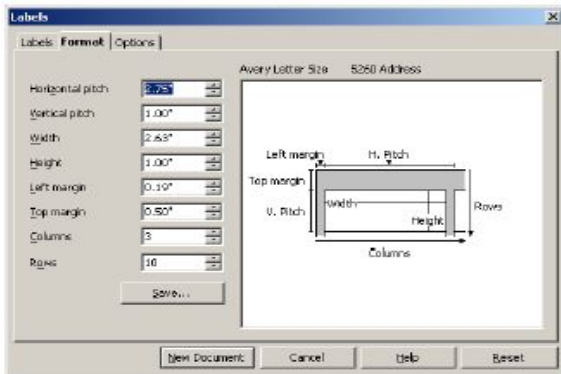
Labels

Labels | Format | Options

Horizontal pitch 2.75"
Vertical pitch 1.00"
Width 2.63"
Height 1.00"
Left margin 0.19"
Top margin 0.50"
Columns 3
Rows 10

Save...

Avery Letter Size 5260 Address

Left margin
H. Pitch
Top margin
V. Pitch
Width
Height
Rows
Columns

New Document Cancel Help Reset